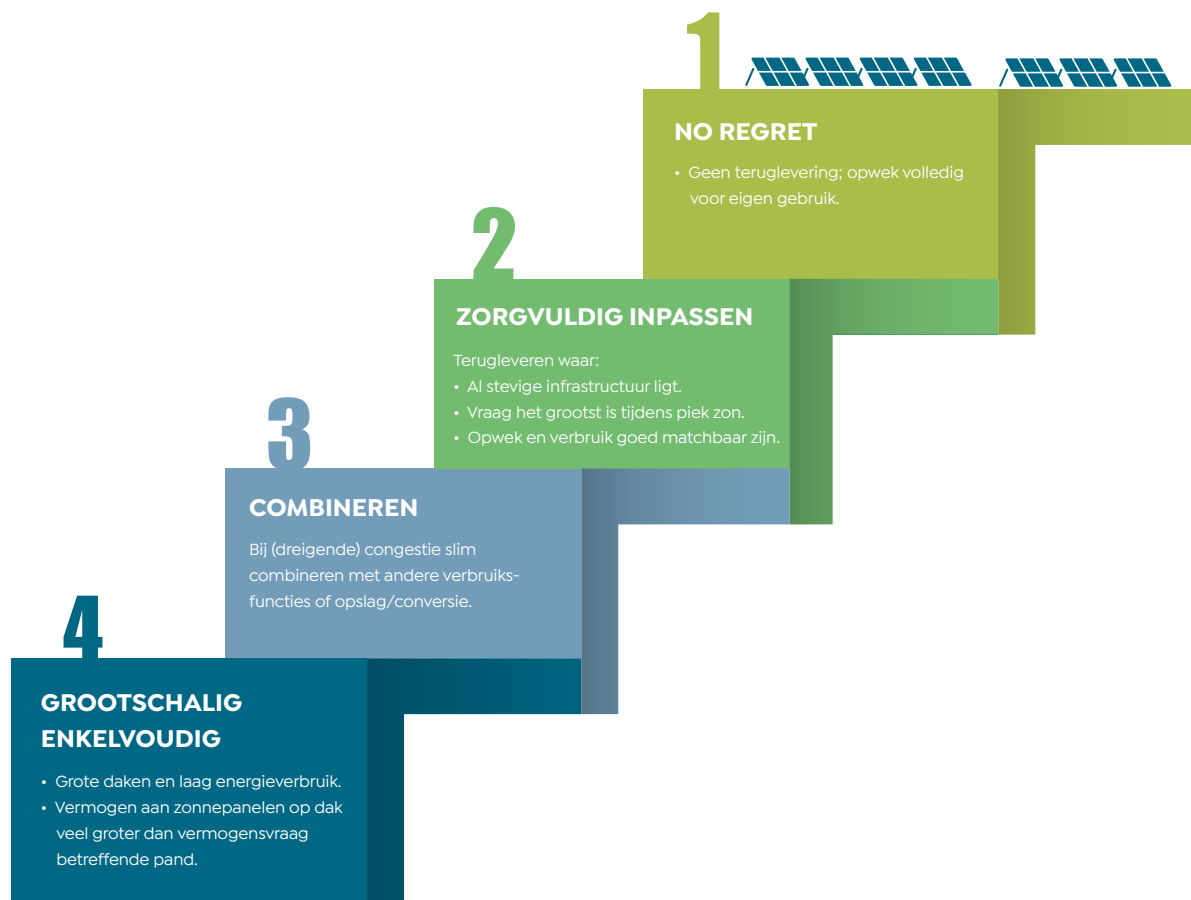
1

NO REGRET

• Geen teruglevering; opwek volledig voor eigen gebruik.

2

ZORGVULDIG INPASSEN

Terugleveren waar:
• Al stevige infrastructuur ligt.
• Vraag het grootst is tijdens piek zon.
• Opwek en verbruik goed matchbaar zijn.

3

COMBINEREN

Bij (dreigende) congestie slim combineren met andere verbruiksfuncties of opslag/conversie.

4

GROOTSCHALIG ENKELVOUDIG

• Grote daken en laag energieverbruik.
• Vermogen aan zonnepanelen op dak veel groter dan vermogensvraag betreffende pand.